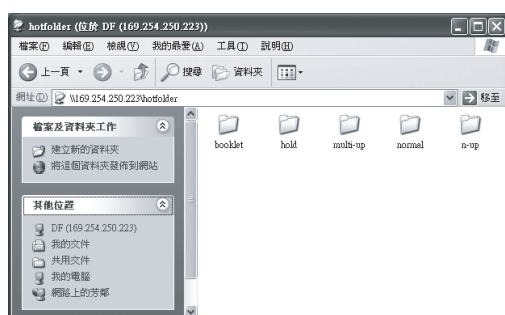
hotfolder (位於 DF (169.254.250.223))

檔案(F) 編輯(E) 檢視(V) 我的最愛(A) 工具(T) 說明(H)

上一頁 搜尋 資料夾

網址(D) \\169.254.250.223\hotfolder 移至

檔案及資料夾工作

建立新的資料夾

將這個資料夾發佈到網站

其他位置

DF (169.254.250.223)

我的文件

共用文件

我的電腦

網路上的芳鄰

booklet

hold

multi-up

normal

n-up